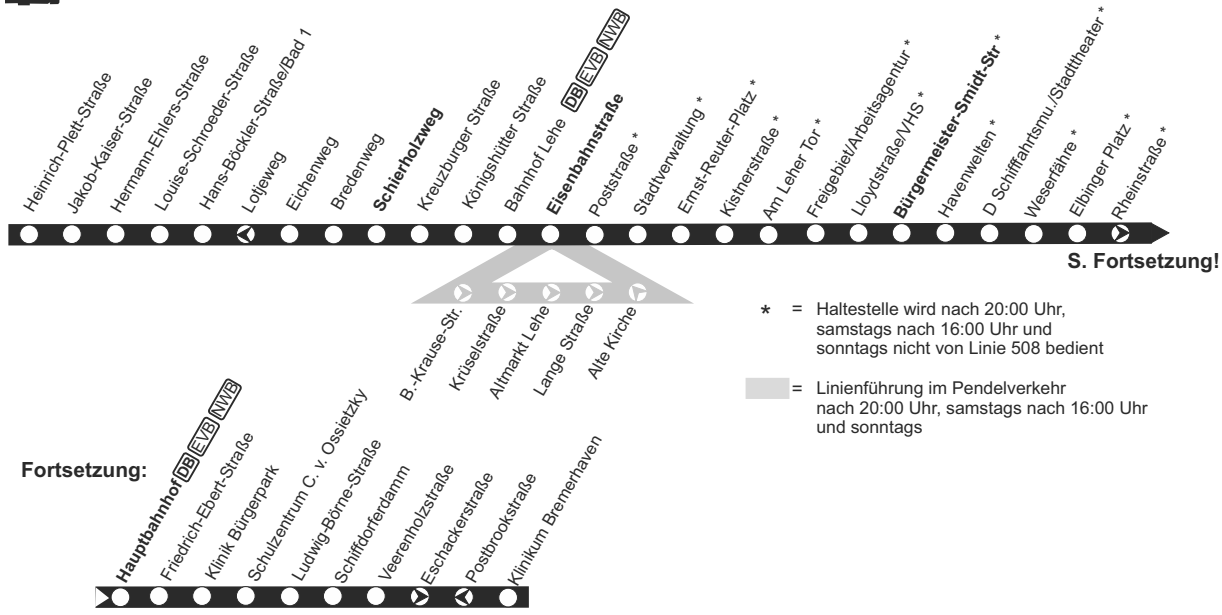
Heinrich-Plett-Straße
Jakob-Kaiser-Straße
Hermann-Ehlers-Straße
Louise-Schroeder-Straße
Hans-Böckler-Straße/Bad 1
Lotjeweg
Eichenweg
Bredenweg
Schierholzweg
Kreuzburger Straße
Königshütter Straße
Bahnhof Lehe DB EVB NWB
Eisenbahnstraße
Poststraße *
Stadtverwaltung *
Ernst-Reuter-Platz *
Kistnerstraße *
Am Leher Tor *
Freigebiet/Arbeitsagentur *
Lloydstraße/VHS *
Bürgermeister-Smidt-Str *
Havenwelten *
D Schifffahrtsmu./Stadttheater *
Weserfähre *
Elbinger Platz *
Rheinstraße *

S. Fortsetzung!

B.-Krause-Str.
Krüselstraße
Altmarkt Lehe
Lange Straße
Alte Kirche

* = Haltestelle wird nach 20:00 Uhr, samstags nach 16:00 Uhr und sonntags nicht von Linie 508 bedient

= Linienführung im Pendelverkehr nach 20:00 Uhr, samstags nach 16:00 Uhr und sonntags

Fortsetzung:

Hauptbahnhof DB EVB NWB
Friedrich-Ebert-Straße
Klinik Bürgerpark
Schulzentrum C. v. Ossietzky
Ludwig-Börne-Straße
Schiffdorferdamm
Veerenholzstraße
Eschackerstraße
Postbrookstraße
Klinikum Bremerhaven